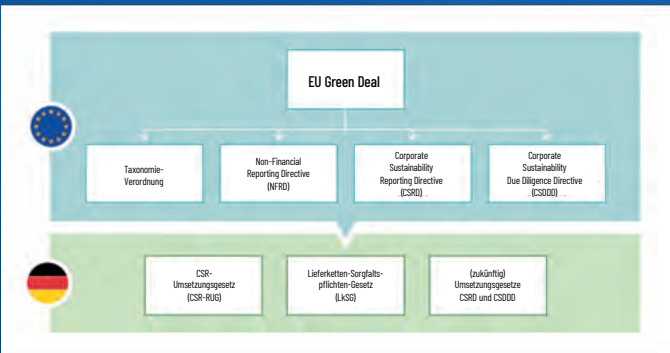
EU Green Deal

Taxonomie-Verordnung

Non-Financial Reporting Directive (NFRD)

Corporate Sustainability Reporting Directive (CSRD)

Corporate Sustainability Due Diligence Directive (CSDDD)

CSR-Umsetzungsgesetz (CSR-RUG)

Lieferketten-Sorgfaltspflichten-Gesetz (LkSG)

(zukünftig) Umsetzungsgesetze CSRD und CSDDD